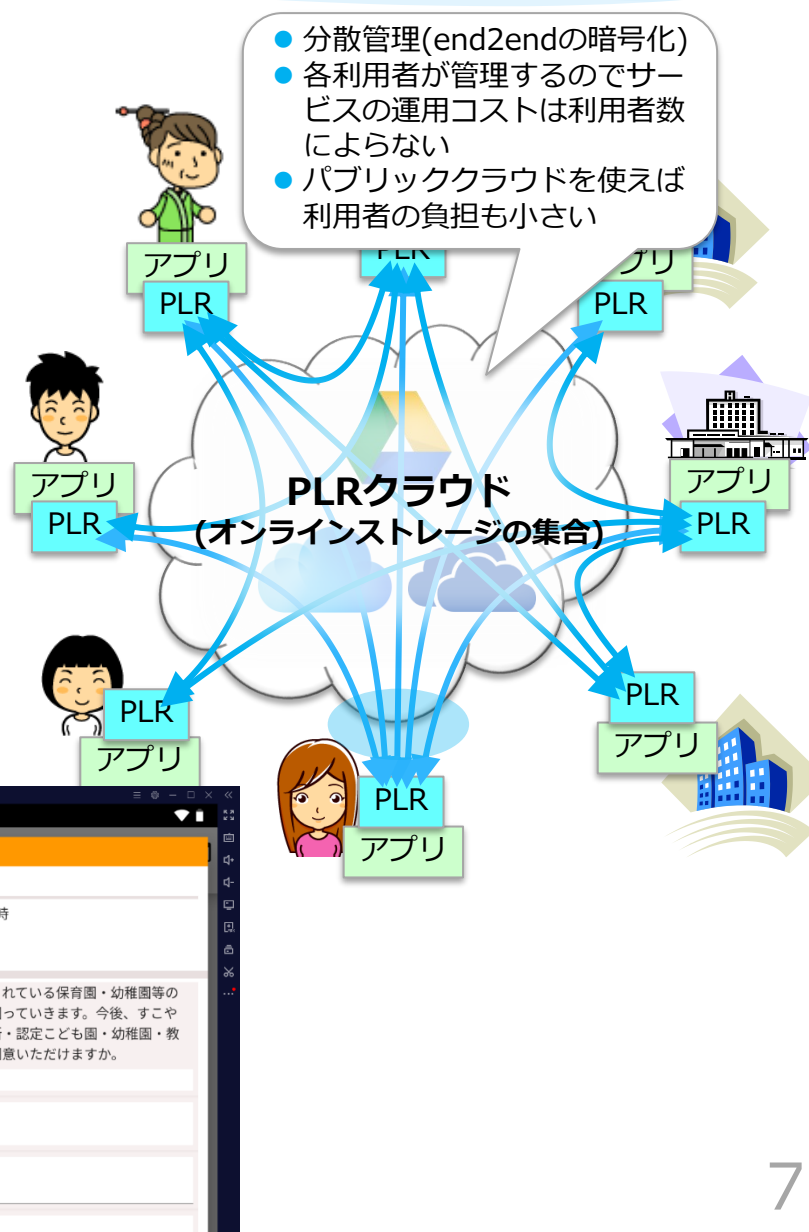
● 分散管理(end2endの暗号化)
● 各利用者が管理するのでサービスの運用コストは利用者数によらない
● パブリッククラウドを使えば利用者の負担も小さい

アプリ
PLR

PLR

アプリ
PLR

アプリ
PLR

アプリ
PLR

PLRクラウド
(オンラインストレージの集合)

アプリ
PLR

PLR
アプリ

PLR
アプリ

PLR
アプリ

時

れている保育園・幼稚園等の
っていきます。今後、すこや
・認定こども園・幼稚園・教
意いただけますか。

7